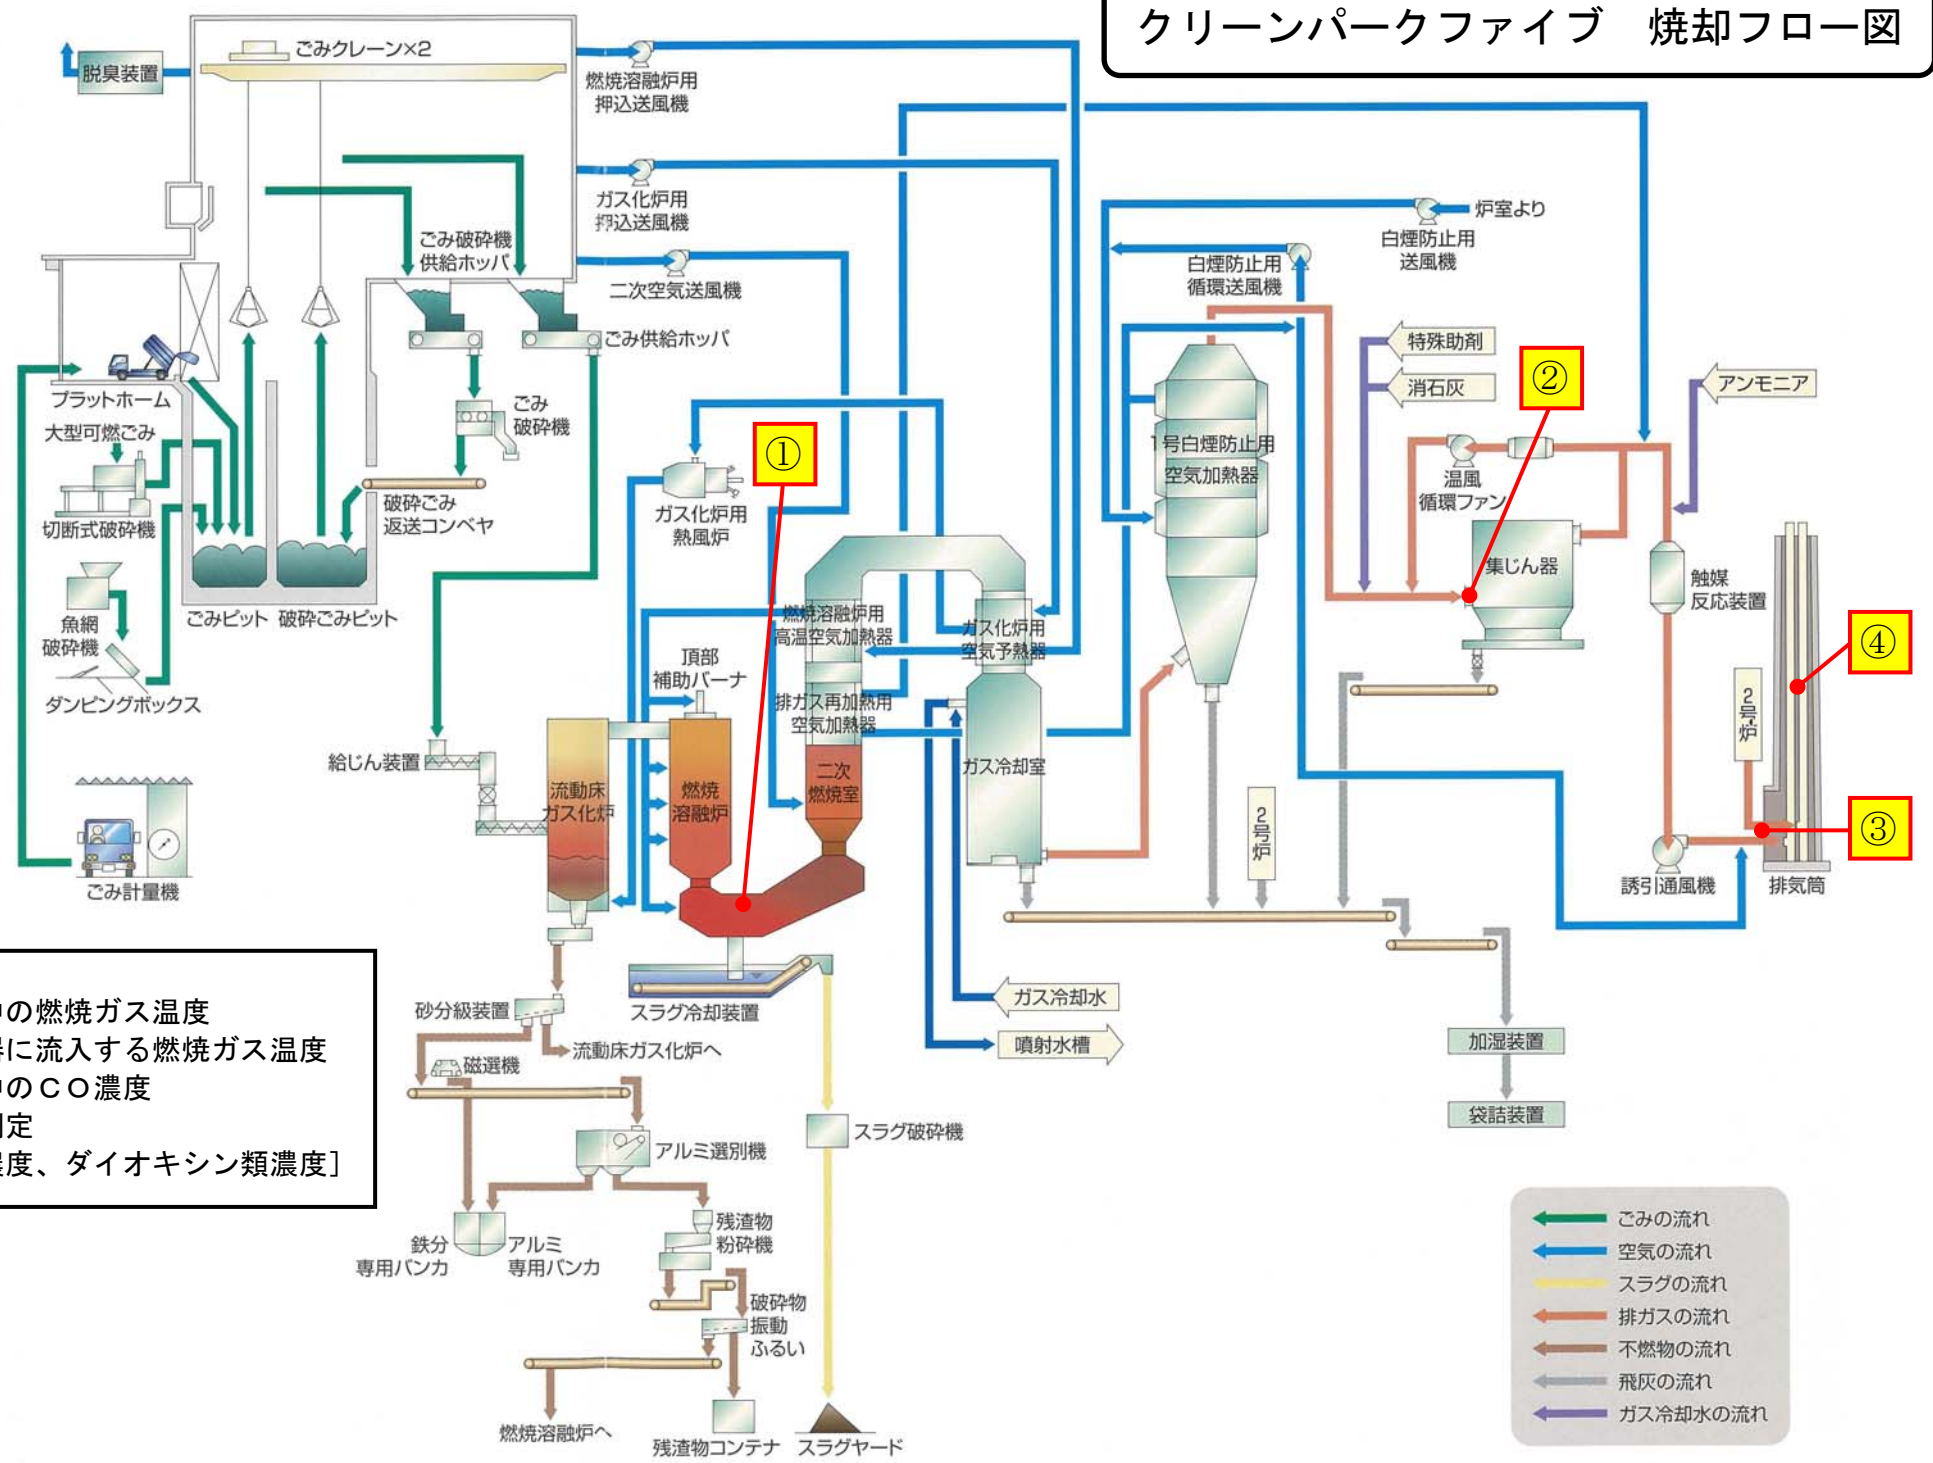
クリーンパークファイブ　焼却フロー図

脱臭装置
ごみクレーン×2
燃焼溶融炉用押込送風機
ガス化炉用押込送風機
二次空気送風機
ごみ破砕機供給ホッパ
ごみ供給ホッパ
ごみ破砕機
プラットホーム
大型可燃ごみ
切断式破砕機
魚網破砕機
ダンピングボックス
ごみピット
破砕ごみピット
破砕ごみ返送コンベヤ
ガス化炉用熱風炉
①
②
③
④
炉室より
白煙防止用送風機
白煙防止用循環送風機
特殊助剤
消石灰
アンモニア
1号白煙防止用空気加熱器
温風循環ファン
集じん器
触媒反応装置
燃焼溶融炉用高温空気加熱器
ガス化炉用空気予熱器
頂部補助バーナ
排ガス再加熱用空気加熱器
二次燃焼室
ガス冷却室
給じん装置
流動床ガス化炉
燃焼溶融炉
2号炉
2号炉
誘引通風機
排気筒
ごみ計量機
スラグ冷却装置
ガス冷却水
噴射水槽
加湿装置
袋詰装置
砂分級装置
流動床ガス化炉へ
磁選機
アルミ選別機
スラグ破砕機
鉄分専用バンカ
アルミ専用バンカ
残渣物粉砕機
破砕物振動ふるい
燃焼溶融炉へ
残渣物コンテナ
スラグヤード

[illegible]の燃焼ガス温度
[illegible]に流入する燃焼ガス温度
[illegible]のCO濃度
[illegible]定
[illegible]度、ダイオキシン類濃度]

ごみの流れ
空気の流れ
スラグの流れ
排ガスの流れ
不燃物の流れ
飛灰の流れ
ガス冷却水の流れ